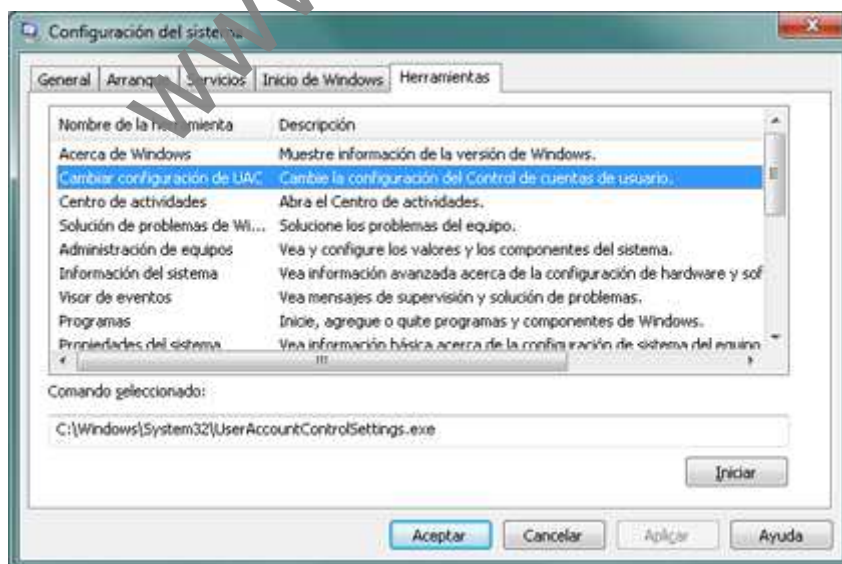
Configuración del sistema

General | Arranque | Servicios | Inicio de Windows | Herramientas

| Nombre de la herramienta | Descripción |
|---|---|
| Acerca de Windows | Muestre información de la versión de Windows. |
| Cambiar configuración de UAC | Cambie la configuración del Control de cuentas de usuario. |
| Centro de actividades | Abra el Centro de actividades. |
| Solución de problemas de Wi... | Solucione los problemas del equipo. |
| Administración de equipos | Vea y configure los valores y los componentes del sistema. |
| Información del sistema | Vea información avanzada acerca de la configuración de hardware y sof |
| Visor de eventos | Vea mensajes de supervisión y solución de problemas. |
| Programas | Inicie, agregue o quite programas y componentes de Windows. |
| Propiedades del sistema | Vea información básica acerca de la configuración de sistema del equipo |

Comando seleccionado:

C:\Windows\System32\UserAccountControlSettings.exe

Iniciar

Aceptar | Cancelar | Aplicar | Ayuda